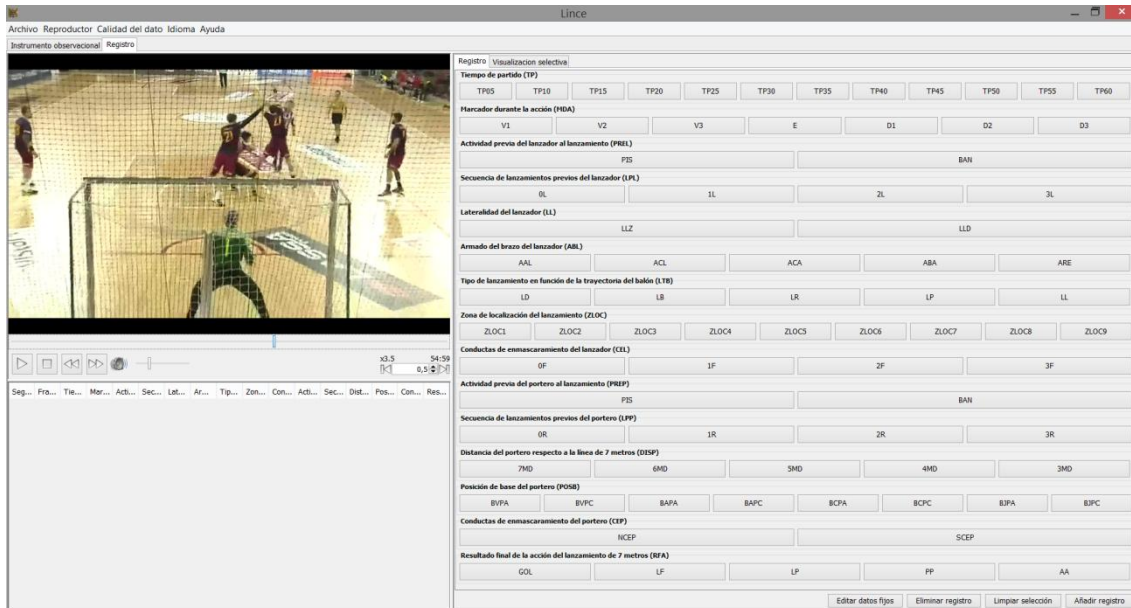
Lince

Archivo Reproductor Calidad del dato Idioma Ayuda

Instrumento observacional Registro

x3.5 54:59
0,5

Seg... Fra... Tie... Mar... Acti... Sec... Lat... Ar... Tip... Zon... Con... Acti... Sec... Dist... Pos... Con... Res...

Registro Visualizacion selectiva

Tiempo de partido (TP)
TP05 TP10 TP15 TP20 TP25 TP30 TP35 TP40 TP45 TP50 TP55 TP60

Marcador durante la acción (MDA)
V1 V2 V3 E D1 D2 D3

Actividad previa del lanzador al lanzamiento (PREL)
PIS BAN

Secuencia de lanzamientos previos del lanzador (LPL)
0L 1L 2L 3L

Lateralidad del lanzador (LL)
LLZ LLD

Armado del brazo del lanzador (ABL)
AAL ACL ACA ABA ARE

Tipo de lanzamiento en función de la trayectoria del balón (LTB)
LD LB LR LP LL

Zona de localización del lanzamiento (ZLOC)
ZLOC1 ZLOC2 ZLOC3 ZLOC4 ZLOC5 ZLOC6 ZLOC7 ZLOC8 ZLOC9

Conductas de enmascaramiento del lanzador (CEL)
0F 1F 2F 3F

Actividad previa del portero al lanzamiento (PREP)
PIS BAN

Secuencia de lanzamientos previos del portero (LPP)
0R 1R 2R 3R

Distancia del portero respecto a la línea de 7 metros (DISP)
7MD 6MD 5MD 4MD 3MD

Posición de base del portero (POSB)
BVPA BVPC BAPA BAPC BCPA BCPC BJPA BJPC

Conductas de enmascaramiento del portero (CEP)
NCEP SCEP

Resultado final de la acción del lanzamiento de 7 metros (RFA)
GOL LF LP PP AA

Editar datos fijos Eliminar registro Limpiar selección Añadir registro